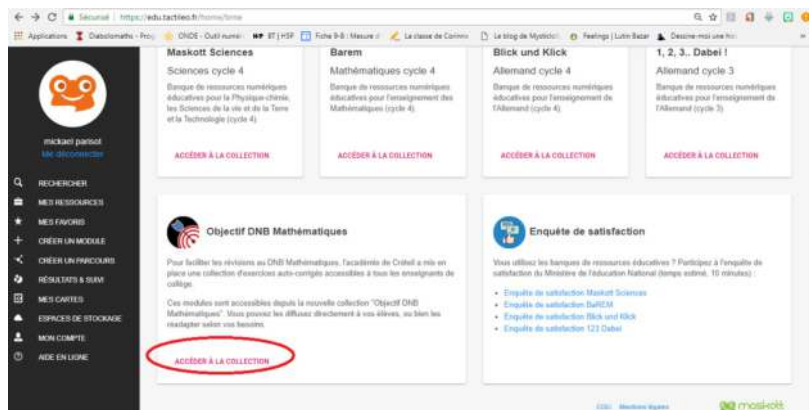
Sécurisé | https://edu.tactileo.fr/home/time

Applications Diabolomaths - Pro ONDE - Outil numéri BT | HSP Fiche 9-8 : Mesure d La classe de Corinne Le blog de Mysticht Feelings | Lutin Bazar Dessine-moi une his

mickael parisot
Me déconnecter

RECHERCHER
MES RESSOURCES
MES FAVORIS
CRÉER UN MODULE
CRÉER UN PARCOURS
RÉSULTATS & SUIVI
MES CARTES
ESPACES DE STOCKAGE
MON COMPTE
AIDE EN LIGNE

Maskott Sciences
Sciences cycle 4
Banque de ressources numériques éducatives pour la Physique-chimie, les Sciences de la vie et de la Terre et la Technologie (cycle 4).
ACCÉDER À LA COLLECTION

Barem
Mathématiques cycle 4
Banque de ressources numériques éducatives pour l'enseignement des Mathématiques (cycle 4).
ACCÉDER À LA COLLECTION

Blick und Klick
Allemand cycle 4
Banque de ressources numériques éducatives pour l'enseignement de l'Allemand (cycle 4).
ACCÉDER À LA COLLECTION

1, 2, 3.. Dabei !
Allemand cycle 3
Banque de ressources numériques éducatives pour l'enseignement de l'Allemand (cycle 3).
ACCÉDER À LA COLLECTION

Objectif DNB Mathématiques
Pour faciliter les révisions au DNB Mathématiques, l'académie de Créteil a mis en place une collection d'exercices auto-corrigés accessibles à tous les enseignants de collège.
Ces modules sont accessibles depuis la nouvelle collection "Objectif DNB Mathématiques". Vous pouvez les diffuser directement à vos élèves, ou bien les réadapter selon vos besoins.
ACCÉDER À LA COLLECTION

Enquête de satisfaction
Vous utilisez les banques de ressources éducatives ? Participez à l'enquête de satisfaction du Ministère de l'éducation National (temps estimé, 10 minutes) :
• Enquête de satisfaction Maskott Sciences
• Enquête de satisfaction BaREM
• Enquête de satisfaction Blick und Klick
• Enquête de satisfaction 123 Dabei

CGU Mentions légales maskott